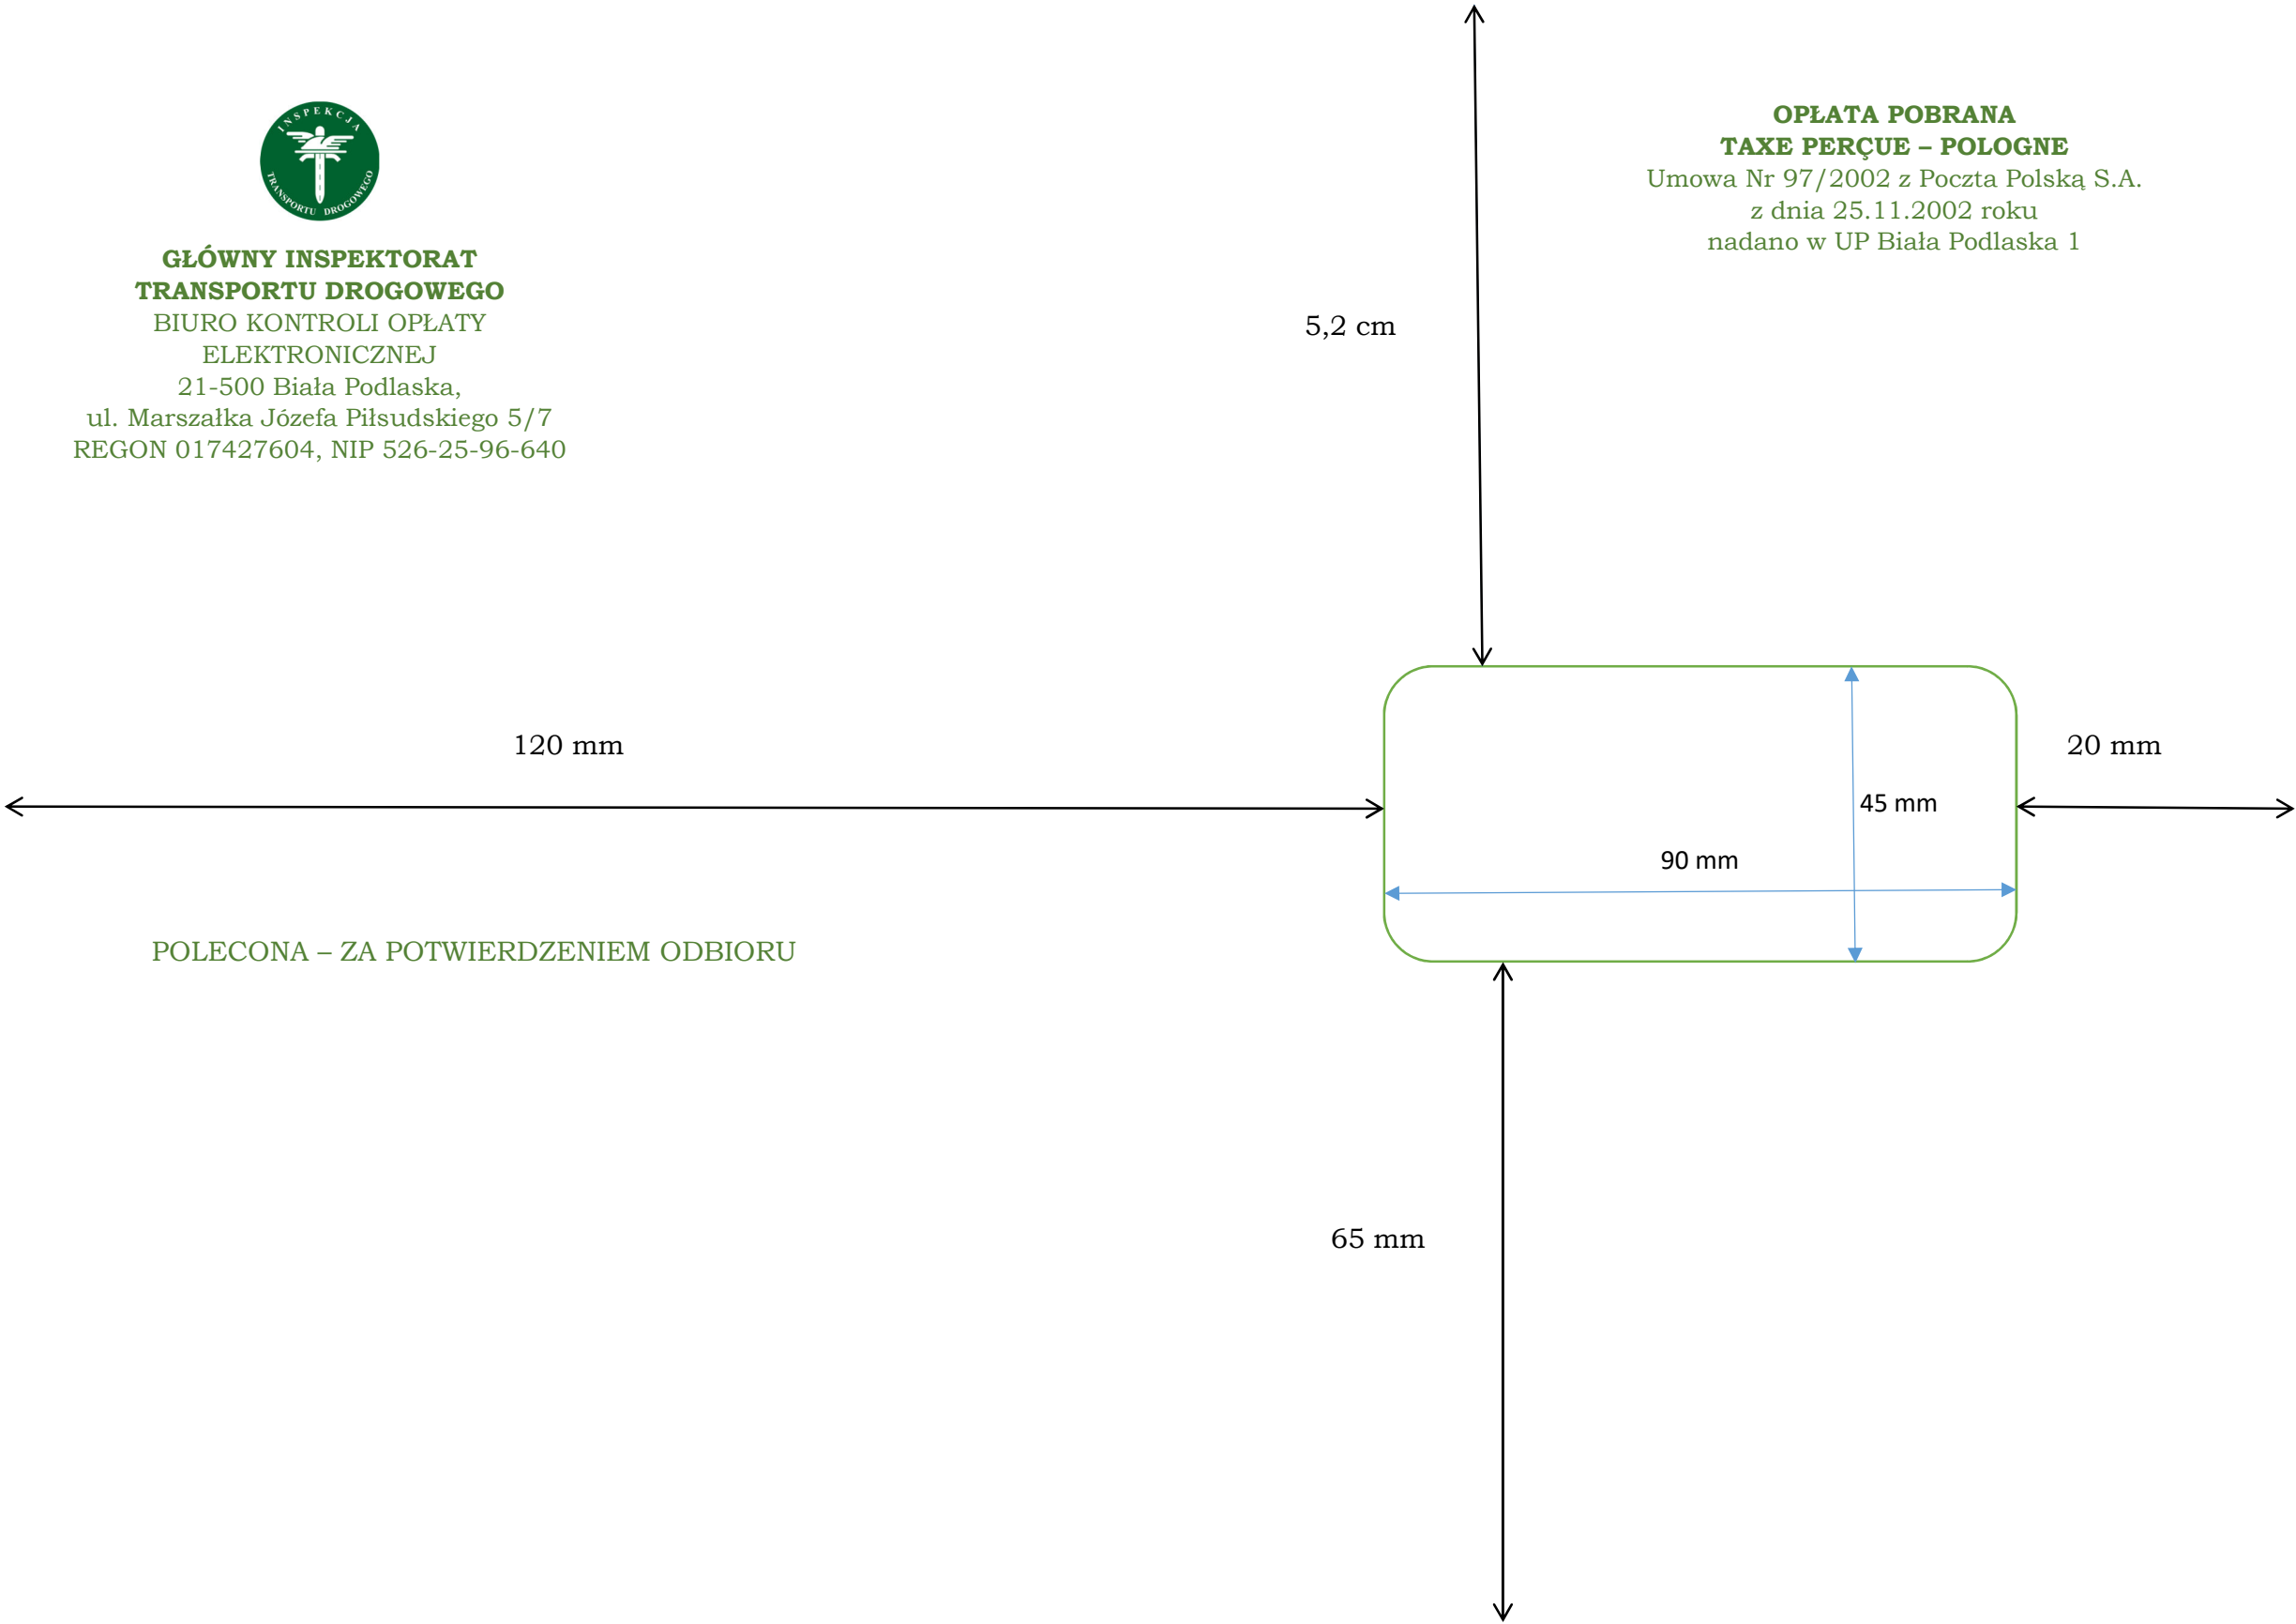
INSPEKCJA TRANSPORTU DROGOWEGO

GŁÓWNY INSPEKTORAT TRANSPORTU DROGOWEGO
BIURO KONTROLI OPŁATY ELEKTRONICZNEJ
21-500 Biała Podlaska,
ul. Marszałka Józefa Piłsudskiego 5/7
REGON 017427604, NIP 526-25-96-640

OPŁATA POBRANA
TAXE PERÇUE – POLOGNE
Umowa Nr 97/2002 z Pocztą Polską S.A.
z dnia 25.11.2002 roku
nadano w UP Biała Podlaska 1

5,2 cm

120 mm

20 mm

45 mm

90 mm

POLECONA – ZA POTWIERDZENIEM ODBIORU

65 mm